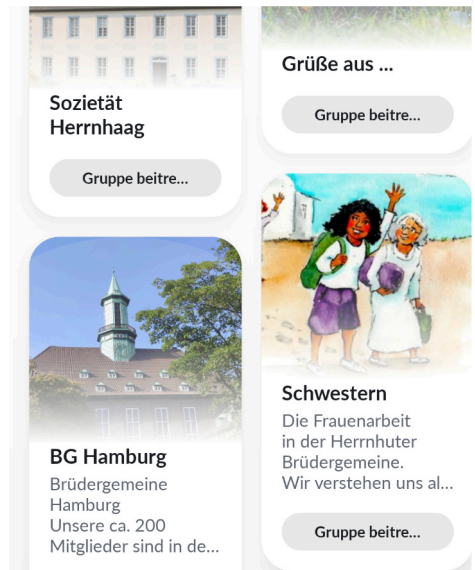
Sozietät Herrnhaag

Gruppe beitre...

BG Hamburg

Brüdergemeine Hamburg
Unsere ca. 200 Mitglieder sind in de...

Grüße aus ...

Gruppe beitre...

Schwestern

Die Frauenarbeit in der Herrnhuter Brüdergemeine. Wir verstehen uns al...

Gruppe beitre...